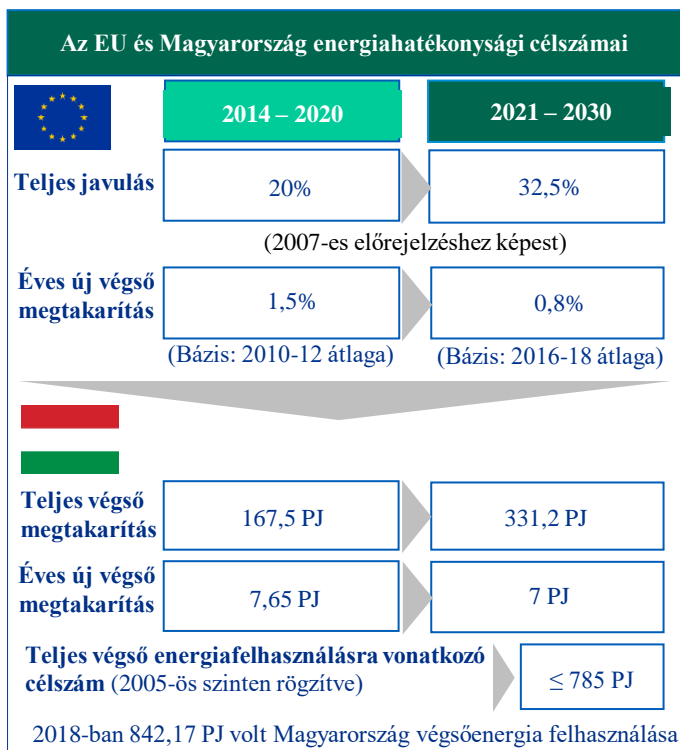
Az EU és Magyarország energiahatékonysági célszámai

2014 – 2020

2021 – 2030

Teljes javulás

20%

32,5%

(2007-es előrejelzéshez képest)

Éves új végső megtakarítás

1,5%

0,8%

(Bázis: 2010-12 átlaga)

(Bázis: 2016-18 átlaga)

Teljes végső megtakarítás

167,5 PJ

331,2 PJ

Éves új végső megtakarítás

7,65 PJ

7 PJ

Teljes végső energiafelhasználásra vonatkozó célszám (2005-ös szinten rögzítve)

$\leq$ 785 PJ

2018-ban 842,17 PJ volt Magyarország végsőenergia felhasználása